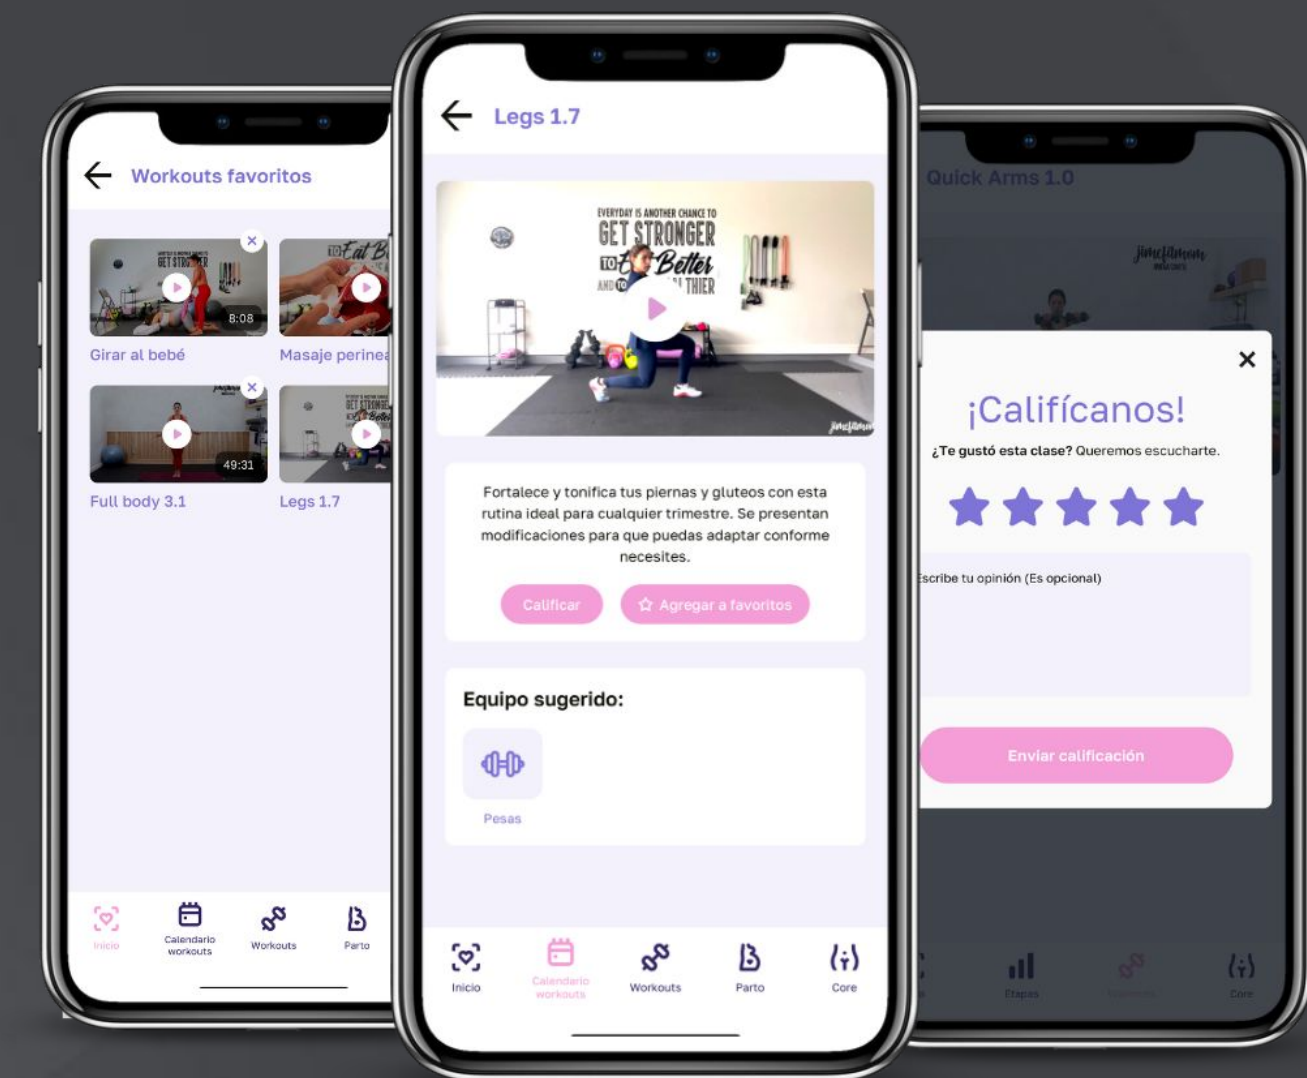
Workouts favoritos

GET STRONGER

8:08

Girar al bebé

Eat B

Masaje perinea

49:31

Full body 3.1

GET STRONGER

Legs 1.7

Inicio

Calendario workouts

Workouts

Parto

Legs 1.7

EVERYDAY IS ANOTHER CHANCE TO GET STRONGER TO Eat Better AND TO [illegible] THIER

jimefitmom

Fortalece y tonifica tus piernas y gluteos con esta rutina ideal para cualquier trimestre. Se presentan modificaciones para que puedas adaptar conforme necesites.

Calificar

Agregar a favoritos

Equipo sugerido:

Pesas

Inicio

Calendario workouts

Workouts

Parto

Core

Quick Arms 1.0

jimefitmom

¡Califícanos!

¿Te gustó esta clase? Queremos escucharte.

Escribe tu opinión (Es opcional)

Enviar calificación

Etapas

Core